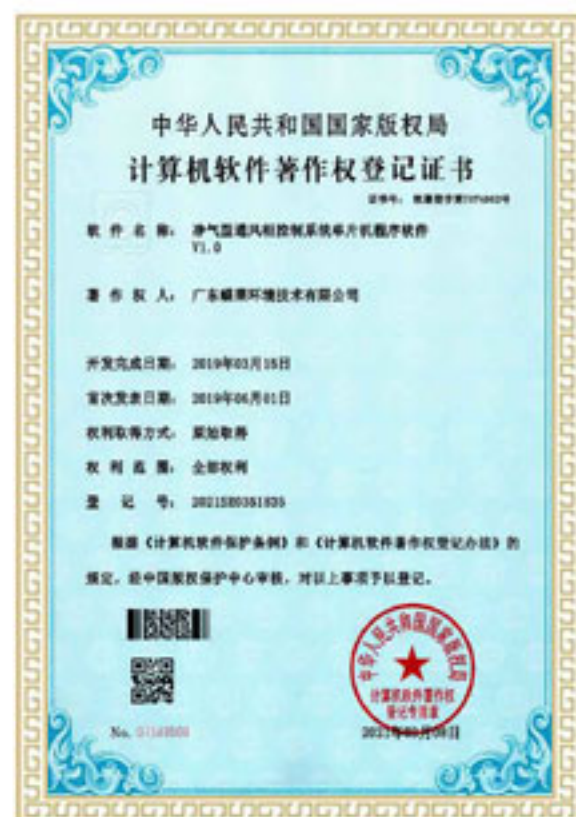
中华人民共和国国家版权局
计算机软件著作权登记证书

证书号：软著登字第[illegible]号

软 件 名 称：净气型通风柜控制系统单片机程序软件 V1.0

著 作 权 人：广东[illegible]环境技术有限公司

开发完成日期：2019年03月15日

首次发表日期：2019年06月01日

权利取得方式：原始取得

权 利 范 围：全部权利

登 记 号：2021SR0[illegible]

根据《计算机软件保护条例》和《计算机软件著作权登记办法》的规定，经中国版权保护中心审核，对以上事项予以登记。

中华人民共和国国家版权局
计算机软件著作权登记专用章

No. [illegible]

2021年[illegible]月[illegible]日